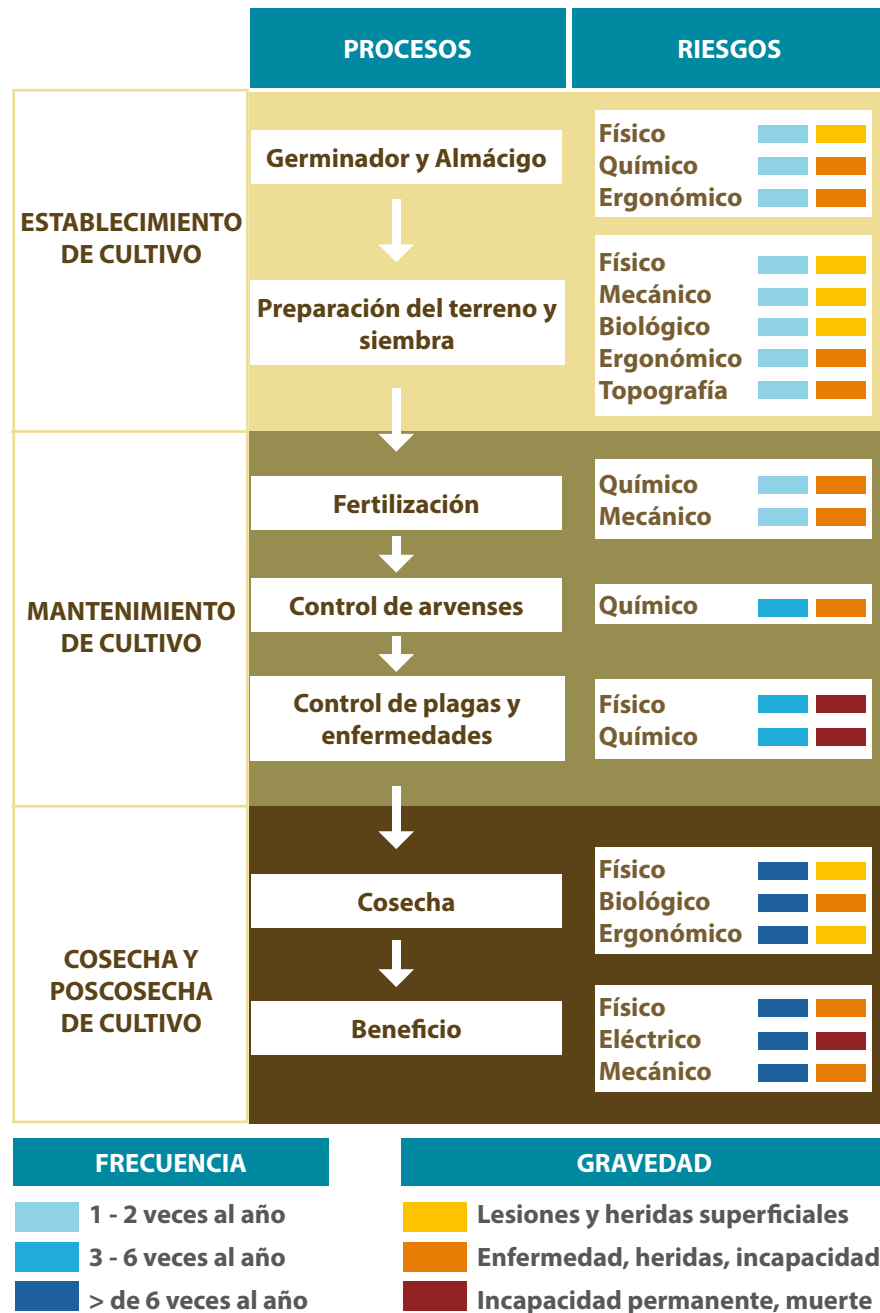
PROCESOS

RIESGOS

ESTABLECIMIENTO DE CULTIVO

Germinador y Almácigo

Físico
Químico
Ergonómico

Preparación del terreno y siembra

Físico
Mecánico
Biológico
Ergonómico
Topografía

MANTENIMIENTO DE CULTIVO

Fertilización

Químico
Mecánico

Control de arvenses

Químico

Control de plagas y enfermedades

Físico
Químico

COSECHA Y POSCOSECHA DE CULTIVO

Cosecha

Físico
Biológico
Ergonómico

Beneficio

Físico
Eléctrico
Mecánico

FRECUENCIA

1 - 2 veces al año
3 - 6 veces al año
> de 6 veces al año

GRAVEDAD

Lesiones y heridas superficiales
Enfermedad, heridas, incapacidad
Incapacidad permanente, muerte